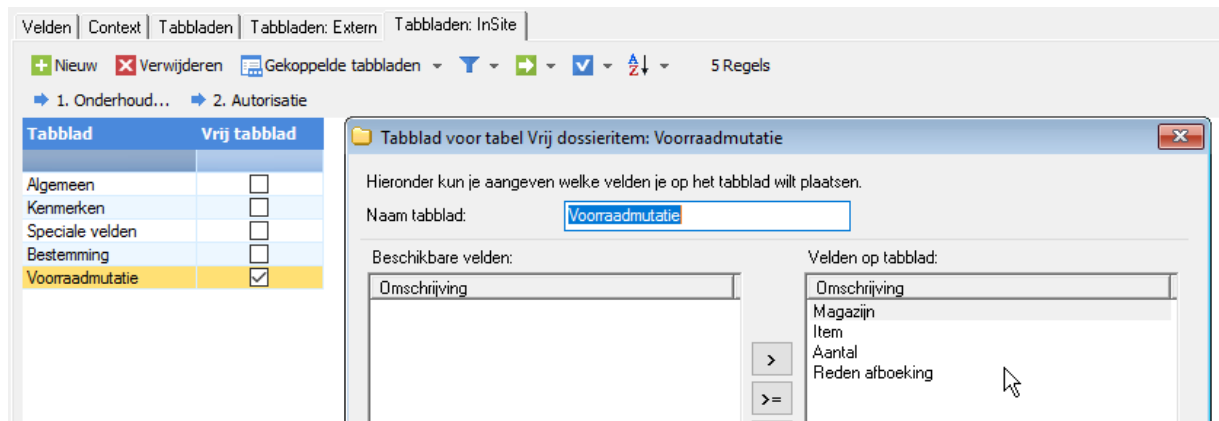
Velden | Context | Tabbladen | Tabbladen: Extern | Tabbladen: InSite

Nieuw  Verwijderen  Gekoppelde tabbladen  5 Regels

1. Onderhoud...  2. Autorisatie

| Tabblad | Vrij tabblad |
|---|---|
| Algemeen | ☐ |
| Kenmerken | ☐ |
| Speciale velden | ☐ |
| Bestemming | ☐ |
| Voorraadmutatie | ☑ |

Tabblad voor tabel Vrij dossieritem: Voorraadmutatie

Hieronder kun je aangeven welke velden je op het tabblad wilt plaatsen.

Naam tabblad: Voorraadmutatie

Beschikbare velden:

Omschrijving

Velden op tabblad:

Omschrijving
Magazijn
Item
Aantal
Reden afboeking

>
>=